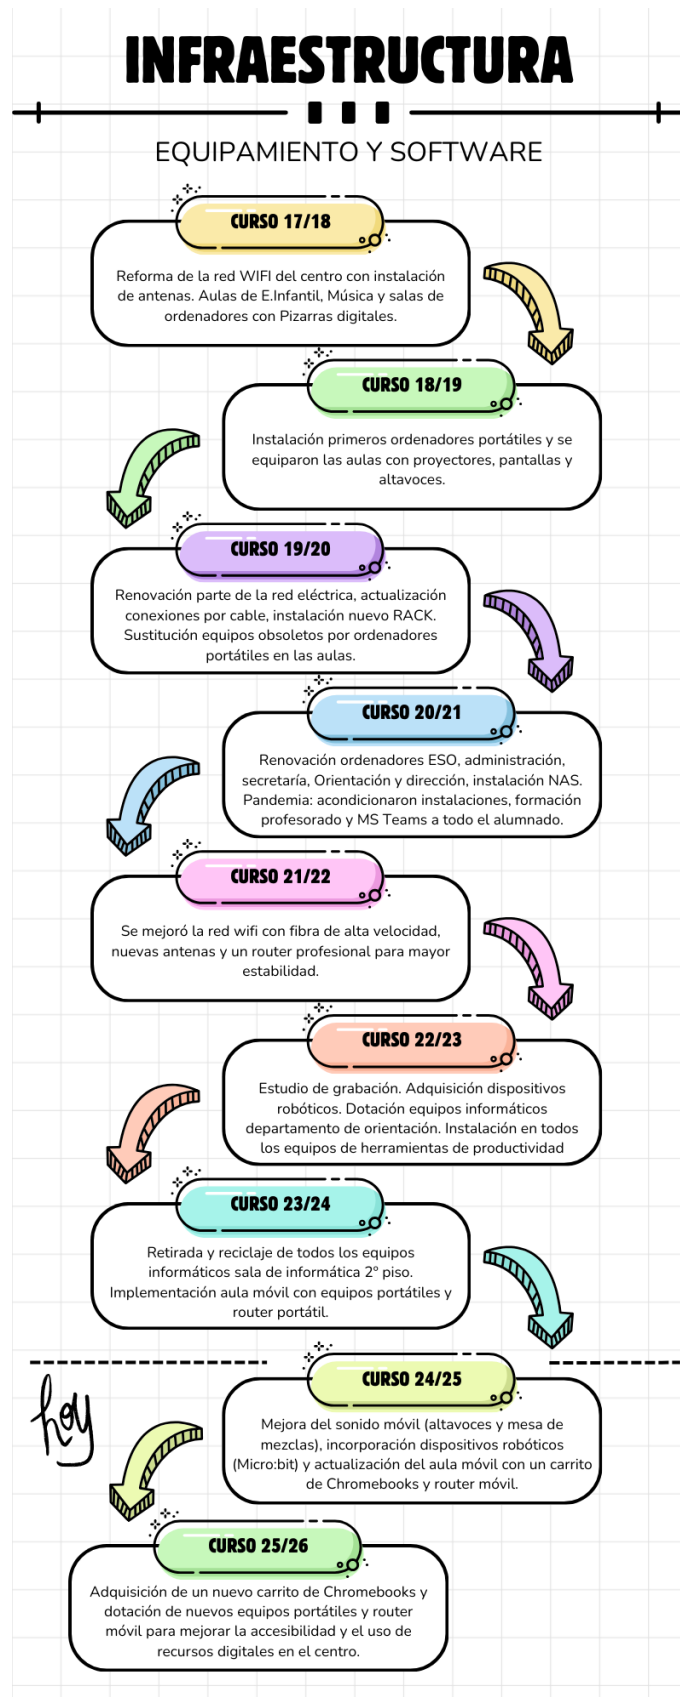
INFRAESTRUCTURA

EQUIPAMIENTO Y SOFTWARE

CURSO 17/18

Reforma de la red WIFI del centro con instalación de antenas. Aulas de E.Infantil, Música y salas de ordenadores con Pizarras digitales.

CURSO 18/19

Instalación primeros ordenadores portátiles y se equiparon las aulas con proyectores, pantallas y altavoces.

CURSO 19/20

Renovación parte de la red eléctrica, actualización conexiones por cable, instalación nuevo RACK. Sustitución equipos obsoletos por ordenadores portátiles en las aulas.

CURSO 20/21

Renovación ordenadores ESO, administración, secretaría, Orientación y dirección, instalación NAS. Pandemia: acondicionaron instalaciones, formación profesorado y MS Teams a todo el alumnado.

CURSO 21/22

Se mejoró la red wifi con fibra de alta velocidad, nuevas antenas y un router profesional para mayor estabilidad.

CURSO 22/23

Estudio de grabación. Adquisición dispositivos robóticos. Dotación equipos informáticos departamento de orientación. Instalación en todos los equipos de herramientas de productividad

CURSO 23/24

Retirada y reciclaje de todos los equipos informáticos sala de informática 2º piso. Implementación aula móvil con equipos portátiles y router portátil.

hoy

CURSO 24/25

Mejora del sonido móvil (altavoces y mesa de mezclas), incorporación dispositivos robóticos (Micro:bit) y actualización del aula móvil con un carrito de Chromebooks y router móvil.

CURSO 25/26

Adquisición de un nuevo carrito de Chromebooks y dotación de nuevos equipos portátiles y router móvil para mejorar la accesibilidad y el uso de recursos digitales en el centro.